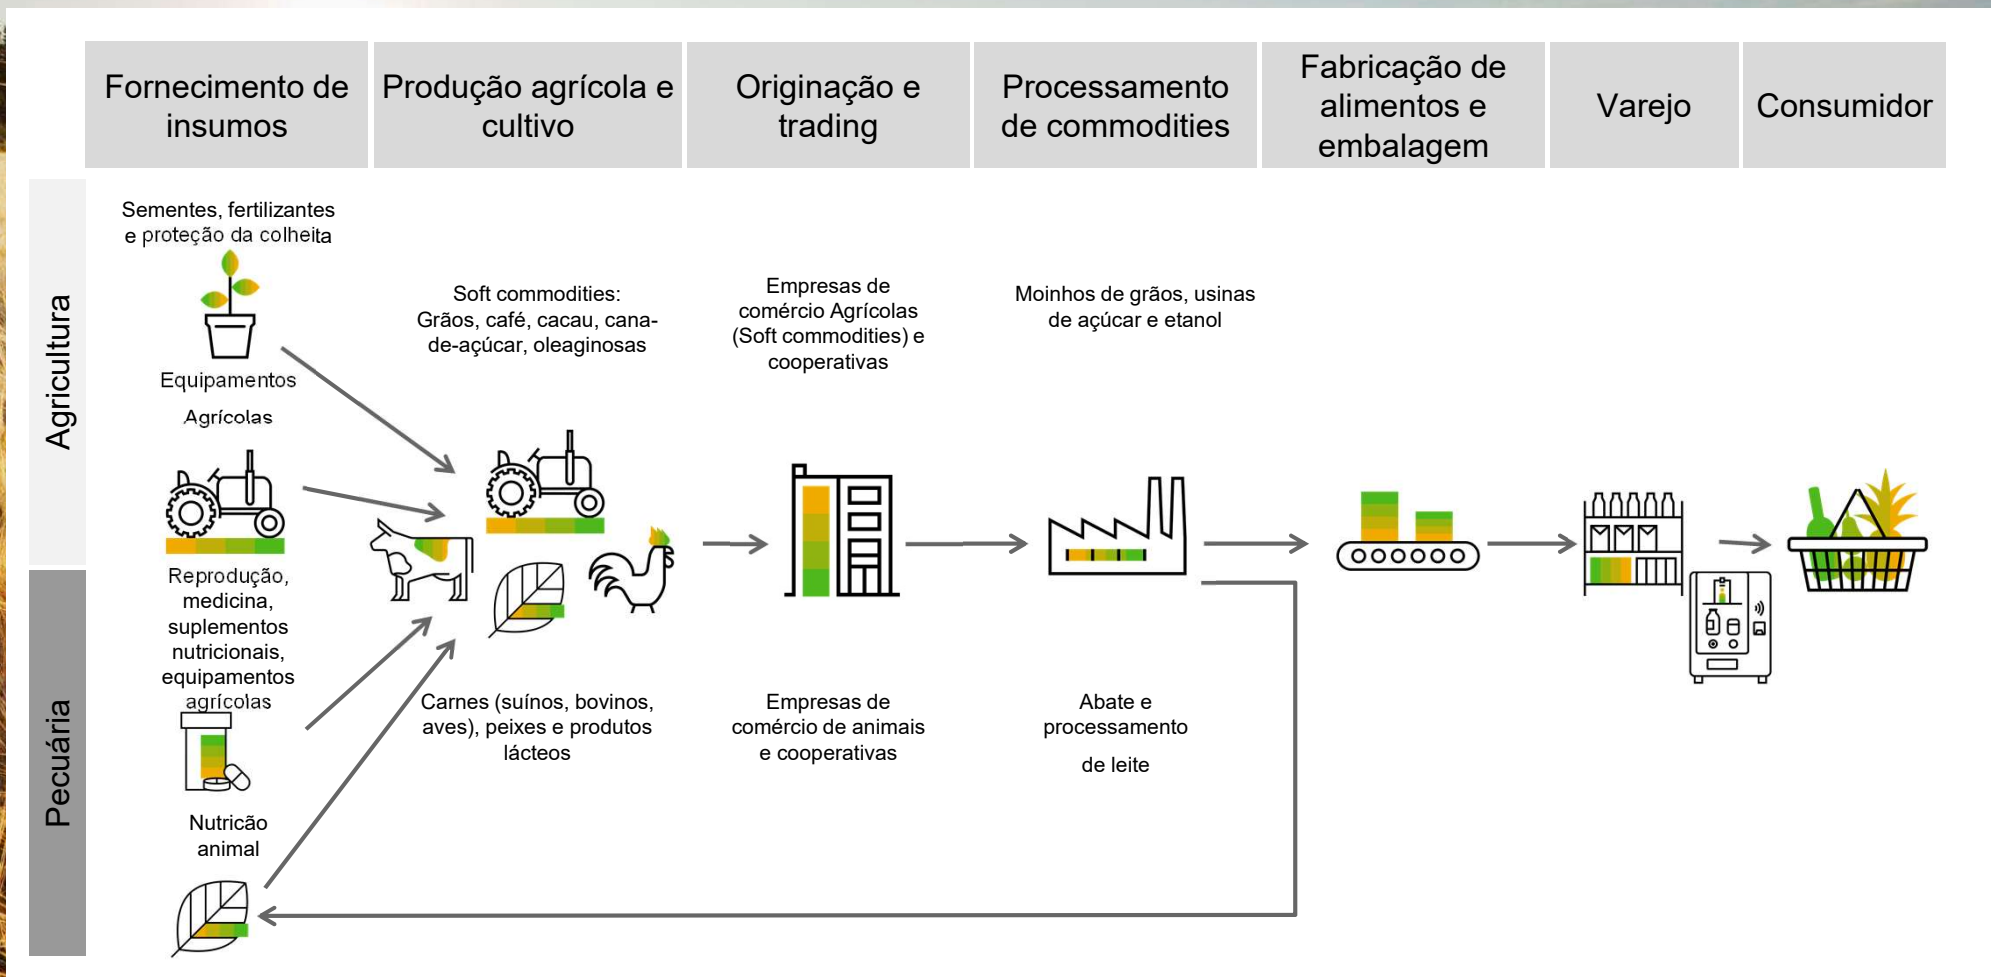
Fornecimento de insumos

Produção agrícola e cultivo

Originação e trading

Processamento de commodities

Fabricação de alimentos e embalagem

Varejo

Consumidor

Agricultura

Pecuária

Sementes, fertilizantes e proteção da colheita

Equipamentos Agrícolas

Soft commodities: Grãos, café, cacau, cana-de-açúcar, oleaginosas

Empresas de comércio Agrícolas (Soft commodities) e cooperativas

Moinhos de grãos, usinas de açúcar e etanol

Reprodução, medicina, suplementos nutricionais, equipamentos agrícolas

Carnes (suínos, bovinos, aves), peixes e produtos lácteos

Empresas de comércio de animais e cooperativas

Abate e processamento de leite

Nutricão animal